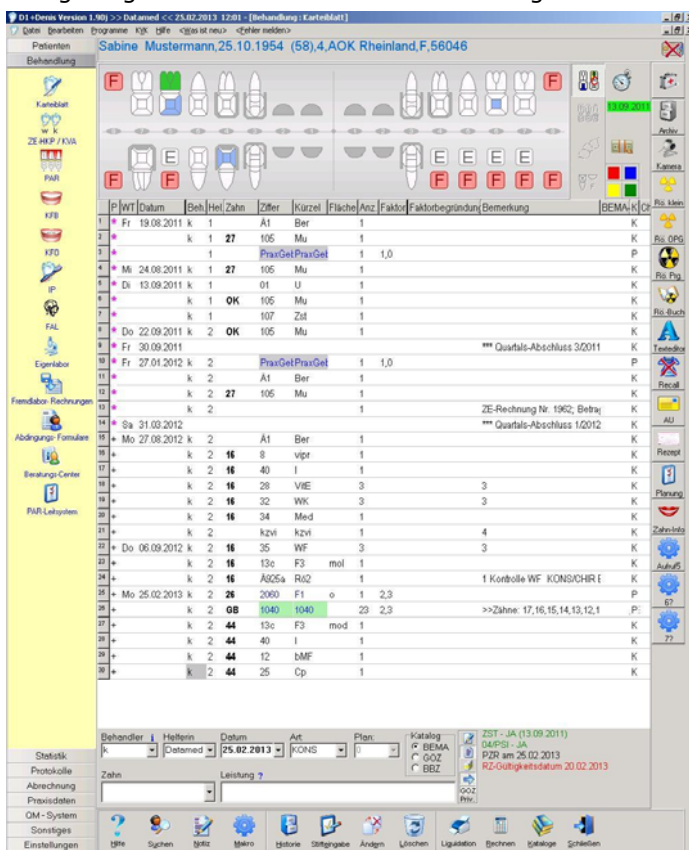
D1+Denis Version 1.90) >> Datamed << 25.02.2013 12:01 - [Behandlung : Karteiblatt]
Datei Bearbeiten Programme KVK Hilfe <Was ist neu> <Fehler melden>

Patienten
Behandlung
Sabine Mustermann,25.10.1954 (58),4,AOK Rheinland,F,56046

Karteiblatt
ZE-HKP / KVA
PAR
KFB
KFO
IP
FAL
Eigenlabor
Fremdlabor-Rechnungen
Abdingungs-Formulare
Beratungs-Center
PAR-Leitsystem

F F F F F F F F F
E E E E E E
13.09.2011

| | P | WT | Datum | Beh | Hel | Zahn | Ziffer | Kürzel | Fläche | Anz | Faktor | Faktorbegründung | Bemerkung | BEMA | K | Ch |
|---|---|---|---|---|---|---|---|---|---|---|---|---|---|---|---|---|
| 1 | * | Fr | 19.08.2011 | k | 1 | | Ä1 | Ber | | 1 | | | | | K | |
| 2 | * | | | k | 1 | 27 | 105 | Mu | | 1 | | | | | K | |
| 3 | * | | | | 1 | | PraxGeb | PraxGeb | | 1 | 1,0 | | | | P | |
| 4 | * | Mi | 24.08.2011 | k | 1 | 27 | 105 | Mu | | 1 | | | | | K | |
| 5 | * | Di | 13.09.2011 | k | 1 | | 01 | U | | 1 | | | | | K | |
| 6 | * | | | k | 1 | OK | 105 | Mu | | 1 | | | | | K | |
| 7 | * | | | k | 1 | | 107 | Zst | | 1 | | | | | K | |
| 8 | * | Do | 22.09.2011 | k | 2 | OK | 105 | Mu | | 1 | | | | | K | |
| 9 | * | Fr | 30.09.2011 | | | | | | | | | | *** Quartals-Abschluss 3/2011 | | K | |
| 10 | * | Fr | 27.01.2012 | k | 2 | | PraxGeb | PraxGeb | | 1 | 1,0 | | | | P | |
| 11 | * | | | k | 2 | | Ä1 | Ber | | 1 | | | | | K | |
| 12 | * | | | k | 2 | 27 | 105 | Mu | | 1 | | | | | K | |
| 13 | * | | | k | 2 | | | | | 1 | | | ZE-Rechnung Nr. 1962; Betrag | | K | |
| 14 | * | Sa | 31.03.2012 | | | | | | | | | | *** Quartals-Abschluss 1/2012 | | K | |
| 15 | + | Mo | 27.08.2012 | k | 2 | | Ä1 | Ber | | 1 | | | | | K | |
| 16 | + | | | k | 2 | 16 | 8 | vipr | | 1 | | | | | K | |
| 17 | + | | | k | 2 | 16 | 40 | I | | 1 | | | | | K | |
| 18 | + | | | k | 2 | 16 | 28 | VitE | | 3 | | | 3 | | K | |
| 19 | + | | | k | 2 | 16 | 32 | WK | | 3 | | | 3 | | K | |
| 20 | + | | | k | 2 | 16 | 34 | Med | | 1 | | | | | K | |
| 21 | + | | | k | 2 | | kzvi | kzvi | | 1 | | | 4 | | K | |
| 22 | + | Do | 06.09.2012 | k | 2 | 16 | 35 | WF | | 3 | | | 3 | | K | |
| 23 | + | | | k | 2 | 16 | 13c | F3 | mol | 1 | | | | | K | |
| 24 | + | | | k | 2 | 16 | Ä925a | Rö2 | | 1 | | | 1 Kontrolle WF KONS/CHIR E | | K | |
| 25 | + | Mo | 25.02.2013 | k | 2 | 26 | 2060 | F1 | o | 1 | 2,3 | | | | P | |
| 26 | + | | | k | 2 | GB | 1040 | 1040 | | 23 | 2,3 | | >>Zähne: 17,16,15,14,13,12,1 | | P | |
| 27 | + | | | k | 2 | 44 | 13c | F3 | mod | 1 | | | | | K | |
| 28 | + | | | k | 2 | 44 | 40 | I | | 1 | | | | | K | |
| 29 | + | | | k | 2 | 44 | 12 | bMF | | 1 | | | | | K | |
| 30 | + | | | k | 2 | 44 | 25 | Cp | | 1 | | | | | K | |

Archiv
Kamera
Rö. klein
Rö. OPG
Rö. Pig.
Rö.-Buch
Texteditor
Recall
AU
Rezept
Planung
Zahn-Info
Aufruf5
6?
7?

Behandler | Helferin | Datum | Art | Plan
k | Datamed | 25.02.2013 | KONS | 0
Katalog
BEMA
GOZ
BBZ
GOZ Priv.
Zahn
Leistung ?
ZST - JA (13.09.2011)
04/PSI - JA
PZR am 25.02.2013
RZ-Gültigkeitsdatum 20.02.2013

Statistik
Protokolle
Abrechnung
Praxisdaten
QM - System
Sonstiges
Einstellungen

Hilfe Suchen Notiz Makro Historie Stiftgingabe Ändern Löschen Liquidation Rechnen Kataloge Schließen